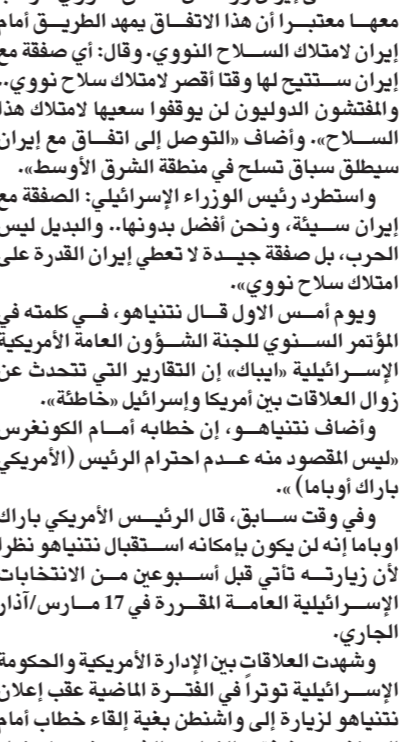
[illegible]
معها معتبرا أن هذا الاتفاق يمهد الطريق أمام إيران لامتلاك السلاح النووي. وقال: أي صفقة مع إيران ستتيح لها وقتا أقصر لامتلاك سلاح نووي.. والمفتشون الدوليون لن يوقفوا سعيها لامتلاك هذا السلاح». وأضاف «التوصل إلى اتفاق مع إيران سيطلق سباق تسلح في منطقة الشرق الأوسط».

واستطرد رئيس الوزراء الإسرائيلي: الصفقة مع إيران سيئة، ونحن أفضل بدونها.. والبديل ليس الحرب، بل صفقة جيدة لا تعطي إيران القدرة على امتلاك سلاح نووي».

ويوم أمس الاول قال نتنياهو، في كلمته في المؤتمر السنوي للجنة الشؤون العامة الأمريكية الإسرائيلية «ايباك» إن التقارير التي تتحدث عن زوال العلاقات بين أمريكا وإسرائيل «خاطئة».

وأضاف نتنياهو، إن خطابه أمام الكونغرس «ليس المقصود منه عدم احترام الرئيس (الأمريكي باراك أوباما) ».

وفي وقت سابق، قال الرئيس الأمريكي باراك اوباما إنه لن يكون بإمكانه استقبال نتنياهو نظرا لأن زيارته تأتي قبل أسبوعين من الانتخابات الإسرائيلية العامة المقررة في 17 مارس/آذار الجاري.

وشهدت العلاقات بين الإدارة الأمريكية والحكومة الإسرائيلية توتراً في الفترة الماضية عقب إعلان نتنياهو لزيارة إلى واشنطن بغية إلقاء خطاب أمام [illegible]